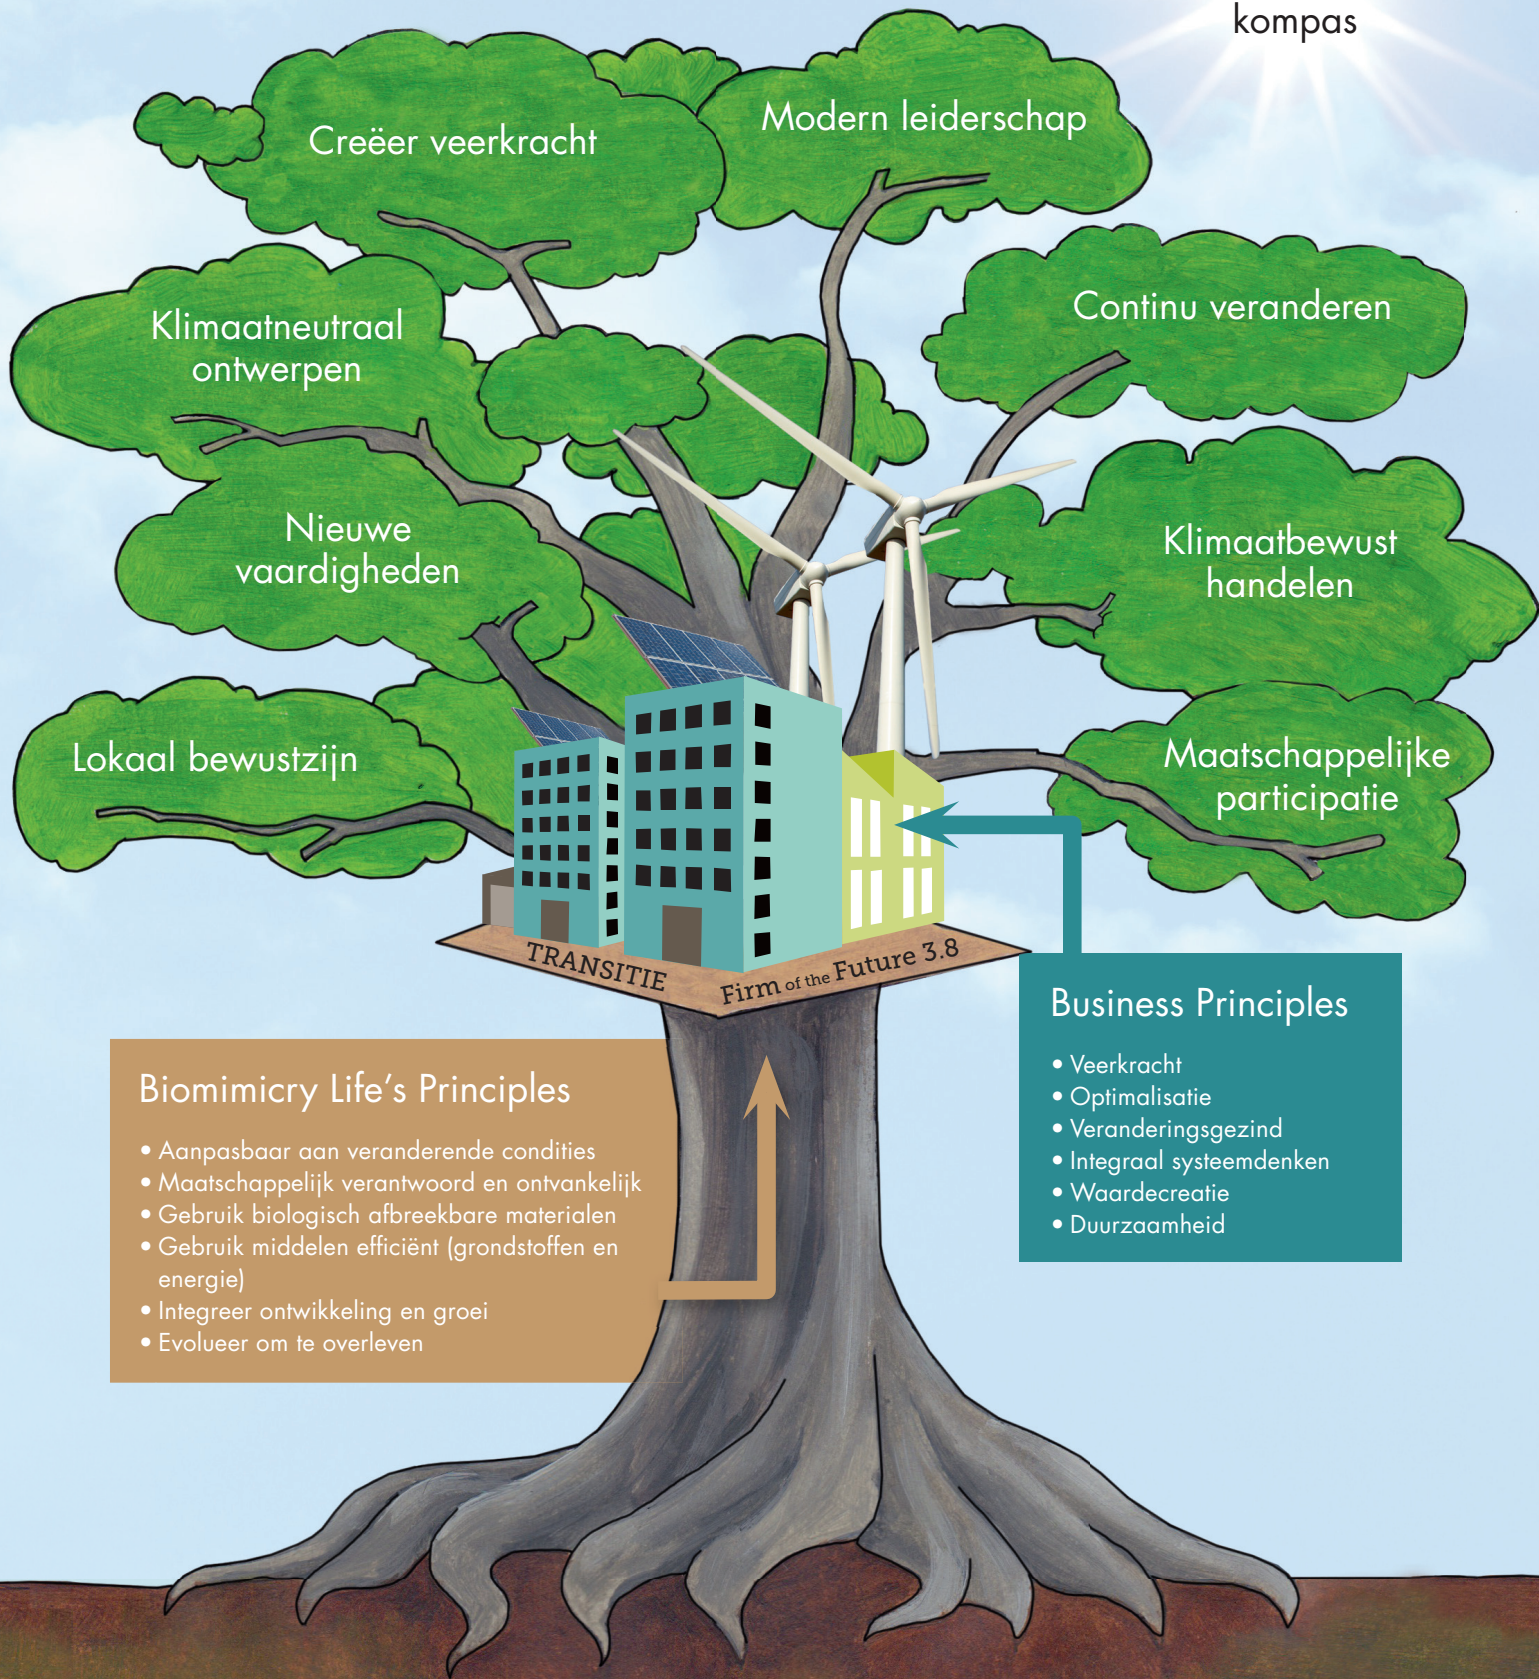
kompas

Creëer veerkracht

Modern leiderschap

Klimaatneutraal ontwerpen

Continu veranderen

Nieuwe vaardigheden

Klimaatbewust handelen

Lokaal bewustzijn

Maatschappelijke participatie

TRANSITIE

Firm of the Future 3.8

Business Principles

• Veerkracht
• Optimalisatie
• Veranderingsgezind
• Integraal systeemdenken
• Waardecreatie
• Duurzaamheid

Biomimicry Life's Principles

• Aanpasbaar aan veranderende condities
• Maatschappelijk verantwoord en ontvankelijk
• Gebruik biologisch afbreekbare materialen
• Gebruik middelen efficiënt (grondstoffen en energie)
• Integreer ontwikkeling en groei
• Evolueer om te overleven